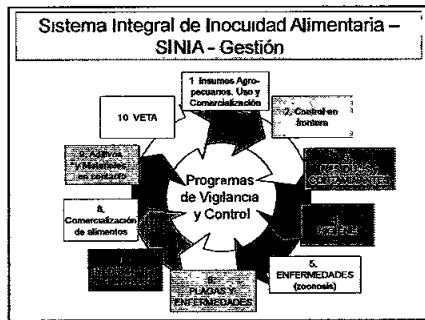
Sistema Integral de Inocuidad Alimentaria – SINIA - Gestión

1 Insumos Agropecuarios. Uso y Comercialización

2. Control en frontera

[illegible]

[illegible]

5. ENFERMEDADES (zoonosis)

PLAGAS Y ENFERMEDADES

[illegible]

8. Comercialización de alimentos

9. Agua y Materiales en contacto

10 VETA

Programas de Vigilancia y Control